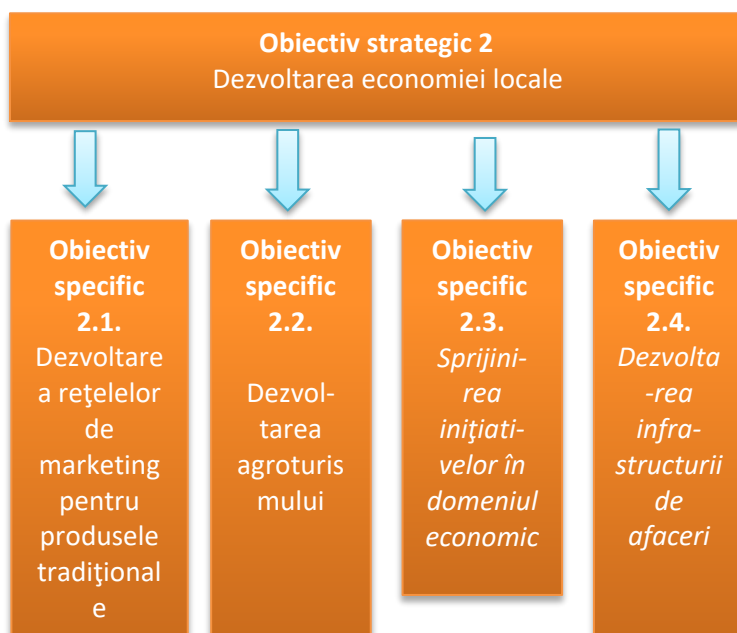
**Obiectiv strategic 2**
Dezvoltarea economiei locale

**Obiectiv specific 2.1.**
Dezvoltarea reţelelor de marketing pentru produsele tradiţionale

**Obiectiv specific 2.2.**
Dezvoltarea agroturismului

**Obiectiv specific 2.3.**
*Sprijinirea iniţiativelor în domeniul economic*

**Obiectiv specific 2.4.**
*Dezvoltarea infrastructurii de afaceri*